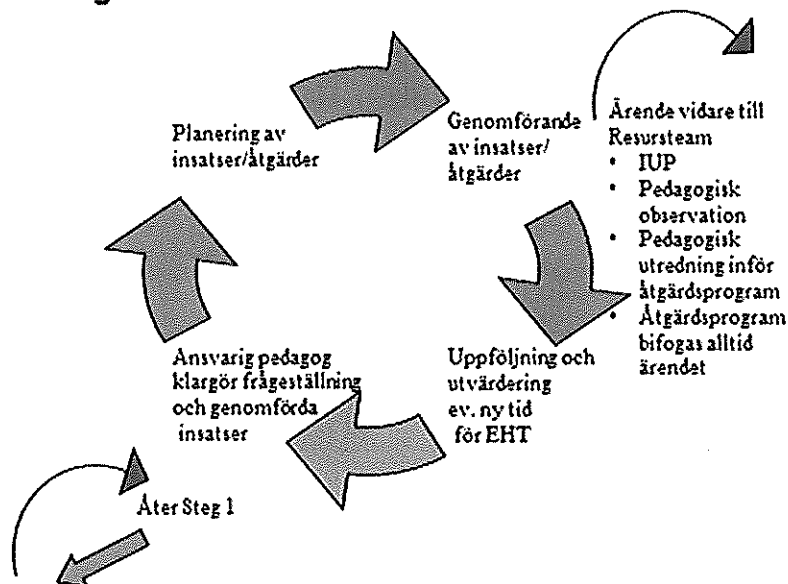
Planering av insatser/åtgärder

Genomförande av insatser/åtgärder

Ärende vidare till Resursteam
• IUP
• Pedagogisk observation
• Pedagogisk utredning inför åtgärdsprogram
• Åtgärdsprogram bifogas alltid ärendet

Uppföljning och utvärdering ev. ny tid för EHT

Ansvarig pedagog klargör frågeställning och genomförda insatser

Åter Steg 1